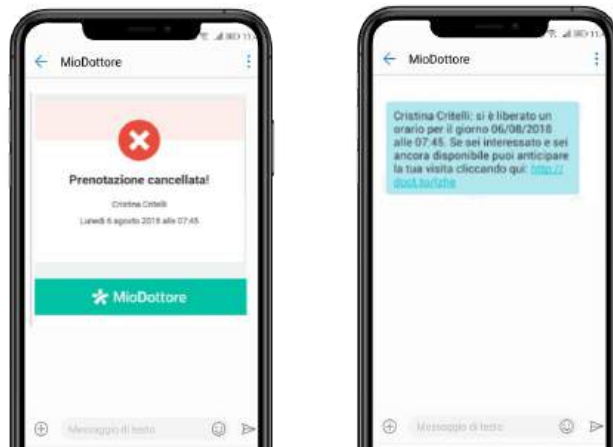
MioDottore

Prenotazione cancellata!

Cristina Critelli

Lunedì 6 agosto 2018 alle 07:45

MioDottore

Messaggio di testo

MioDottore

Cristina Critelli: si è liberato un orario per il giorno 06/08/2018 alle 07:45. Se sei interessato e sei ancora disponibile puoi anticipare la tua visita cliccando qui: http://doot.to/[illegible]

Messaggio di testo